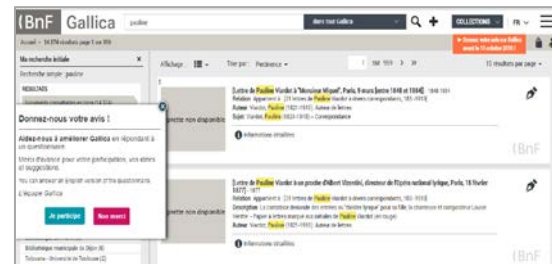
BnF Gallica pauline dans tout Gallica COLLECTIONS FR

Accueil > 54 374 résultats page 1 sur 359

Donnez votre avis sur Gallica avant le 15 octobre 2018 !

Ma recherche initiale

Recherche simple : pauline

RÉSULTATS

Affichage Trier par : Pertinence 1 sur 359 15 résultats par page

Donnez-nous votre avis !

Aidez-nous à améliorer Gallica en répondant à un questionnaire.

Merci d'avance pour votre participation, vos idées et suggestions.

Vous pouvez aussi répondre à ce questionnaire.

L'équipe Gallica

Je participe Non merci

Aperçu non disponible

[Lettre de Pauline Viardot à "Monsieur Miquel", Paris, 9 mars [entre 1848 et 1884]] 1848-1884
Relation : Appartient à : [31 lettres de Pauline Viardot à divers correspondants, 185-1910]
Auteur : Viardot, Pauline (1821-1910). Auteur de lettres
Sujet : Viardot, Pauline (1821-1910) -- Correspondance

Informations détaillées

(BnF

Aperçu non disponible

[Lettre de Pauline Viardot à un proche d'Albert Vizentini, directeur de l'Opéra national lyrique, Paris, 14 février 1877] 1877
Relation : Appartient à : [31 lettres de Pauline Viardot à divers correspondants, 185-1910]
Description : La chanteuse demande des entrées au "théâtre lyrique" pour sa fille, la chanteuse et compositrice Louise Héritte -- Papier à lettres marqué aux initiales de Pauline Viardot (en rouge)
Auteur : Viardot, Pauline (1821-1910). Auteur de lettres

Informations détaillées

(BnF

Bibliothèque municipale de Dijon (6)
Toulouse - Université de Toulouse (2)